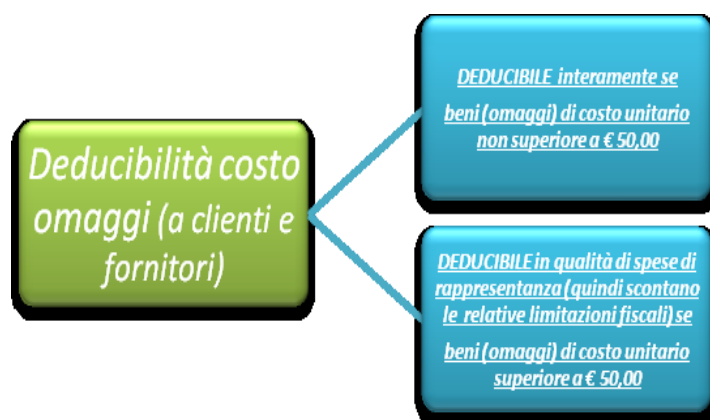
Deducibilità costo omaggi (a clienti e fornitori)

DEDUCIBILE interamente se beni (omaggi) di costo unitario non superiore a € 50,00

DEDUCIBILE in qualità di spese di rappresentanza (quindi scontano le relative limitazioni fiscali) se beni (omaggi) di costo unitario superiore a € 50,00